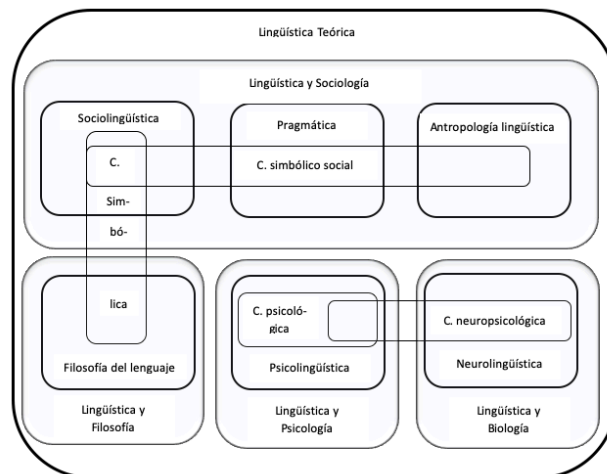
Lingüística Teórica

Lingüística y Sociología

Sociolingüística

Pragmática

Antropología lingüística

C.

Sim-

bó-

lica

C. simbólico social

Filosofía del lenguaje

C. psicoló-gica

Psicolingüística

C. neuropsicológica

Neurolingüística

Lingüística y Filosofía

Lingüística y Psicología

Lingüística y Biología